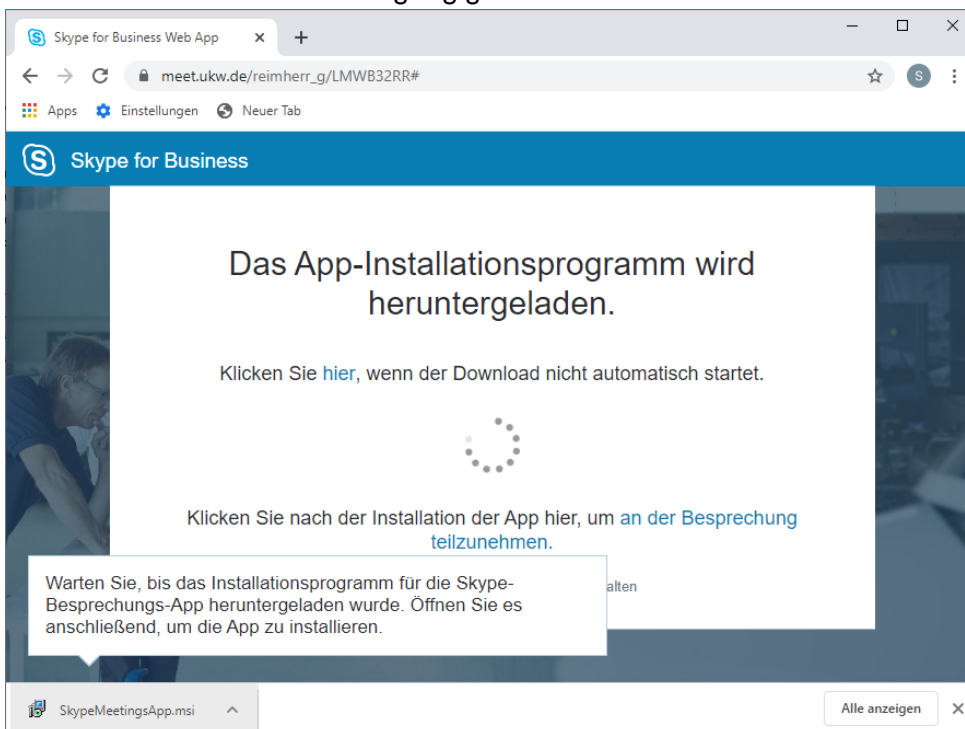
Skype for Business Web App

meet.ukw.de/reimherr_g/LMWB32RR#

S

Apps Einstellungen Neuer Tab

Skype for Business

Das App-Installationsprogramm wird heruntergeladen.

Klicken Sie hier, wenn der Download nicht automatisch startet.

Klicken Sie nach der Installation der App hier, um an der Besprechung teilzunehmen.

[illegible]alten

Warten Sie, bis das Installationsprogramm für die Skype-Besprechungs-App heruntergeladen wurde. Öffnen Sie es anschließend, um die App zu installieren.

SkypeMeetingsApp.msi

Alle anzeigen